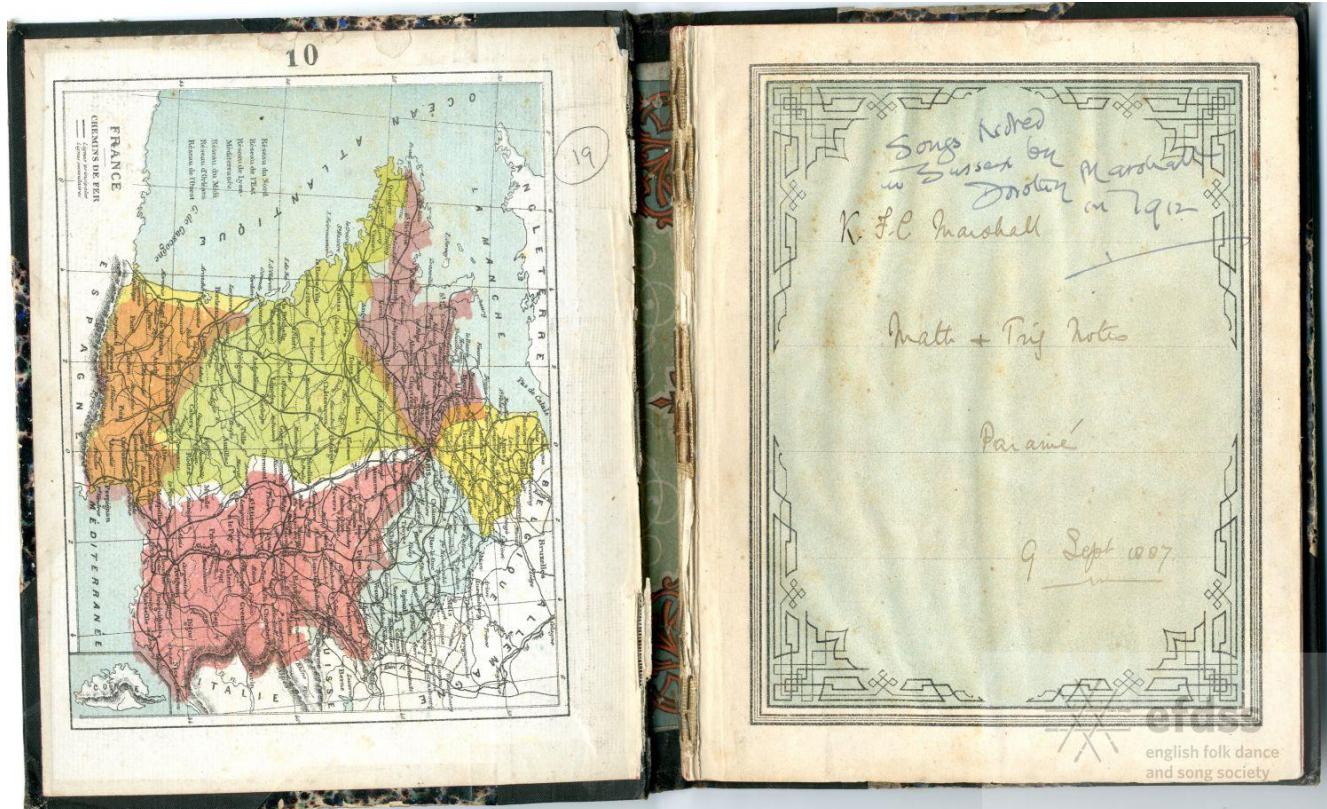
10

FRANCE
CHEMINS DE FER

Réseau du Nord
Réseau de l'Est
Réseau de Lyon
Méditerranée
Réseau du Midi
Réseau d'Orléans
Réseau de l'Ouest

OCEAN ATLANTIQUE

LA MANCHE

ANGLETERRE

ESPAGNE

MÉDITERRANÉE

BELGIQUE

ALLEMAGNE

SUISSE

ITALIE

G. de Gascogne

Pas de Calais

Bruxelles

(19)

Songs Noted in Sussex by Dorothy Marshall in 1912

K. F. C. Marshall

Math + Trig Notes

Paramé

9 Sept 1907

efdss
english folk dance and song society